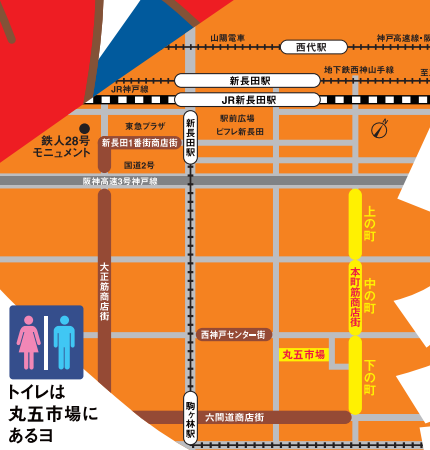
山陽電車

西代駅

神戸高速線・

新長田駅

地下鉄西神山手線

JR神戸線

JR新長田駅

鉄人28号
モニュメント

東急プラザ

新長田1番街商店街

新長田駅

駅前広場

ピフレ新長田

国道2号

阪神高速3号神戸線

上の町

中の町

本町筋商店街

下の町

大正筋商店街

西神戸センター街

丸五市場

トイレは
丸五市場に
あるヨ

駒ヶ林駅

六間道商店街